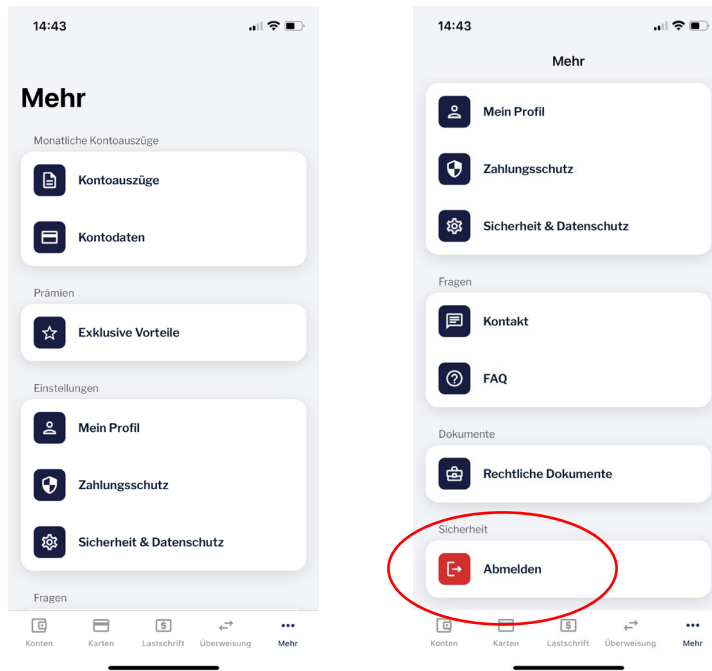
14:43

Mehr

Monatliche Kontoauszüge

Kontoauszüge

Kontodaten

Prämien

Exklusive Vorteile

Einstellungen

Mein Profil

Zahlungsschutz

Sicherheit & Datenschutz

Fragen

Konten Karten Lastschrift Überweisung Mehr

14:43

Mehr

Mein Profil

Zahlungsschutz

Sicherheit & Datenschutz

Fragen

Kontakt

FAQ

Dokumente

Rechtliche Dokumente

Sicherheit

Abmelden

Konten Karten Lastschrift Überweisung Mehr